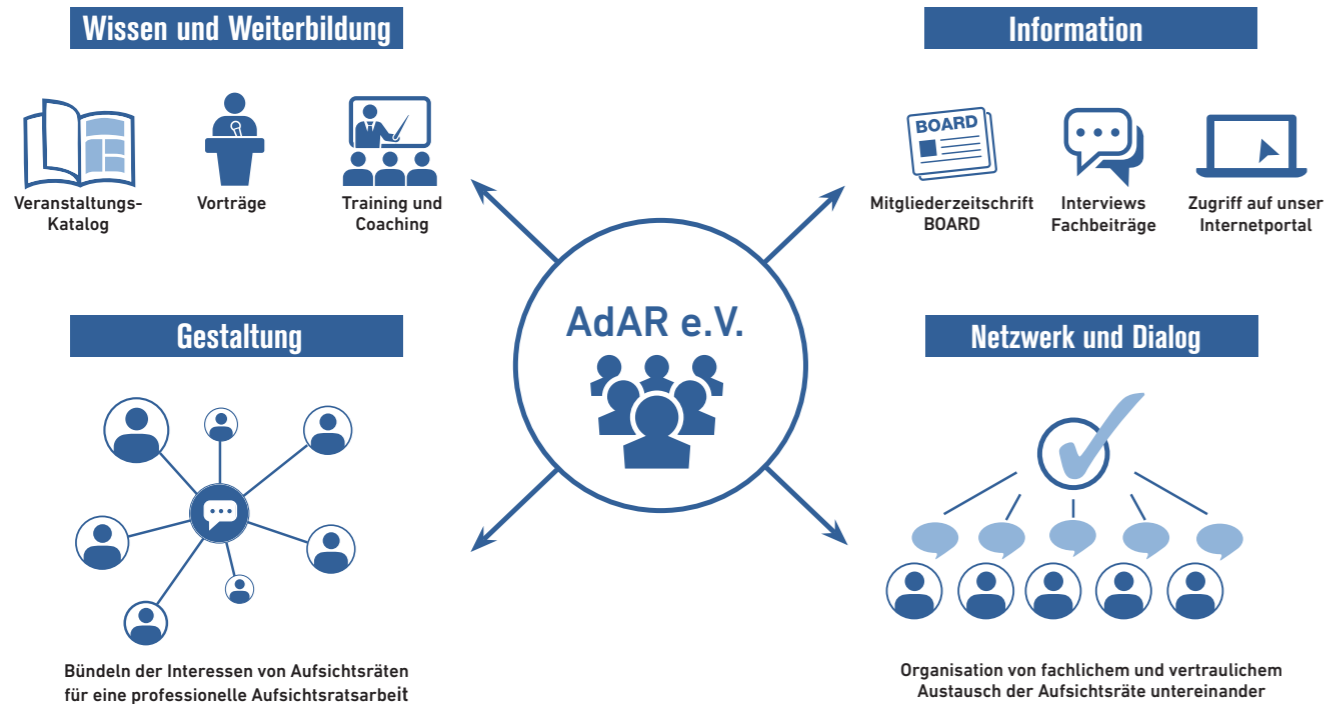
Wissen und Weiterbildung

Veranstaltungs-Katalog

Vorträge

Training und Coaching

Information

BOARD

Mitgliederzeitschrift BOARD

Interviews Fachbeiträge

Zugriff auf unser Internetportal

AdAR e.V.

Gestaltung

Bündeln der Interessen von Aufsichtsräten für eine professionelle Aufsichtsratsarbeit

Netzwerk und Dialog

Organisation von fachlichem und vertraulichem Austausch der Aufsichtsräte untereinander